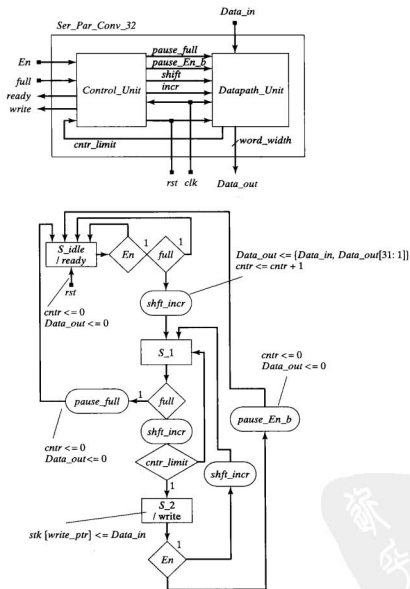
Ser_Par_Conv_32

Data_in

En

full

ready

write

Control_Unit

pause_full

pause_En_b

shift

incr

Datapath_Unit

cntr_limit

word_width

rst

clk

Data_out

S_idle
/ ready

En

1

full

1

rst

cntr <= 0
Data_out <= 0

Data_out <= {Data_in, Data_out[31: 1]}
cntr <= cntr + 1

shft_incr

S_1

1

pause_full

full

cntr <= 0
Data_out <= 0

cntr <= 0
Data_out<= 0

shft_incr

cntr_limit

pause_En_b

shft_incr

S_2
/ write

stk [write_ptr] <= Data_in

1

En